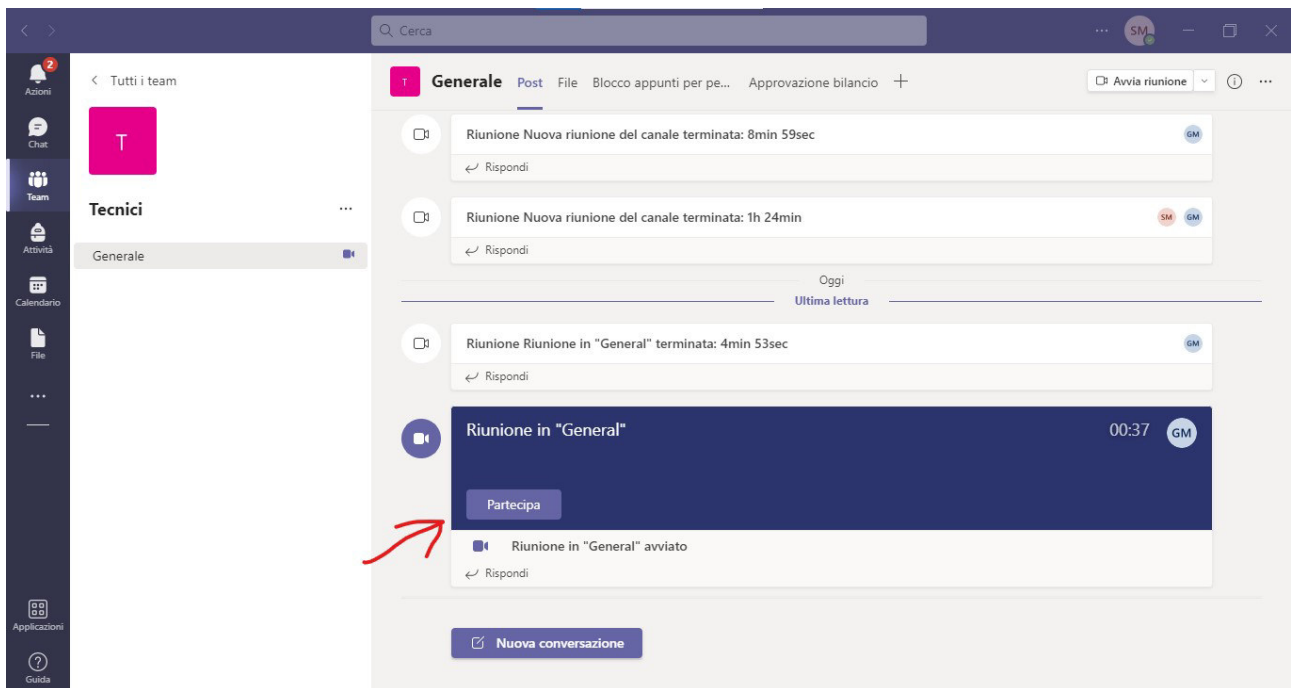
Cerca

SM

2
Azioni

Chat

Team

Attività

Calendario

File

...

Applicazioni

Guida

< Tutti i team

T

Tecnici ...

Generale

T Generale Post File Blocco appunti per pe... Approvazione bilancio +

Avvia riunione

Riunione Nuova riunione del canale terminata: 8min 59sec GM

Rispondi

Riunione Nuova riunione del canale terminata: 1h 24min SM GM

Rispondi

Oggi

Ultima lettura

Riunione Riunione in "General" terminata: 4min 53sec GM

Rispondi

Riunione in "General" 00:37 GM

Partecipa

Riunione in "General" avviato

Rispondi

Nuova conversazione